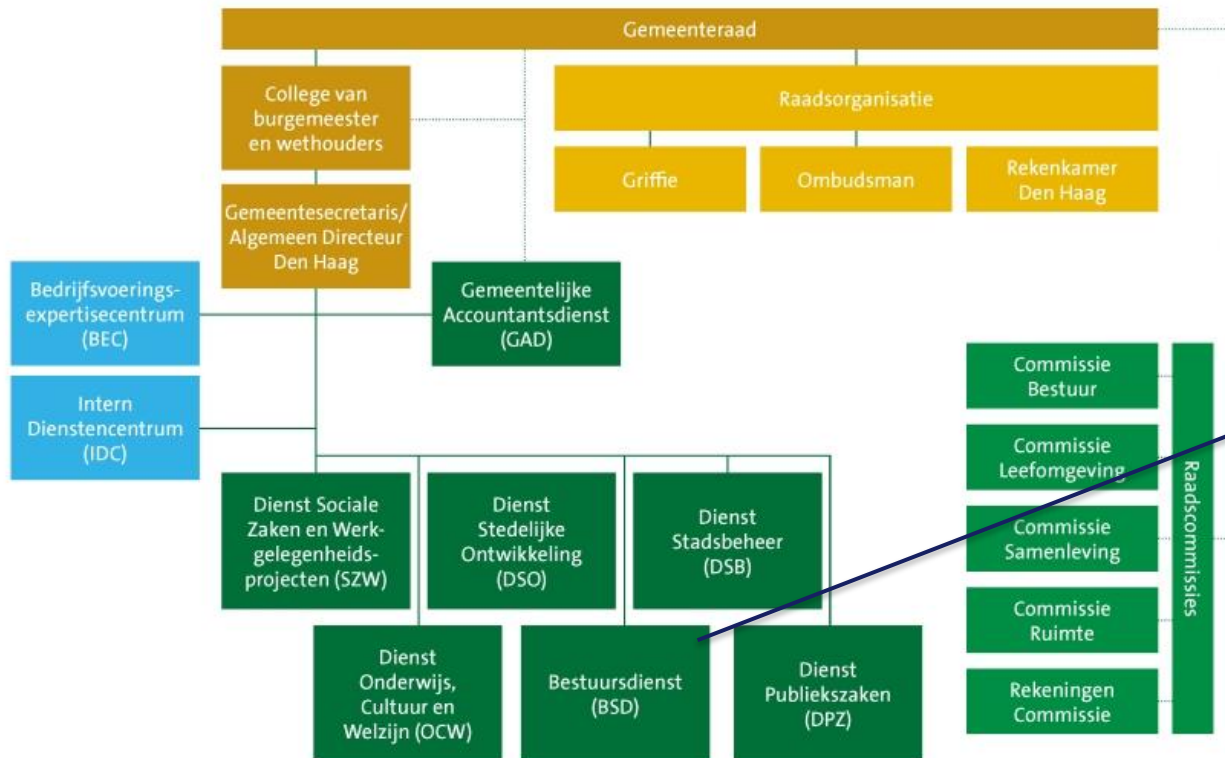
Gemeenteraad

College van burgemeester en wethouders

Raadsorganisatie

Griffie

Ombudsman

Rekenkamer Den Haag

Gemeentesecretaris/ Algemeen Directeur Den Haag

Bedrijfsvoeringsexpertisecentrum (BEC)

Gemeentelijke Accountantsdienst (GAD)

Intern Dienstencentrum (IDC)

Dienst Sociale Zaken en Werkgelegenheidsprojecten (SZW)

Dienst Stedelijke Ontwikkeling (DSO)

Dienst Stadsbeheer (DSB)

Dienst Onderwijs, Cultuur en Welzijn (OCW)

Bestuursdienst (BSD)

Dienst Publiekszaken (DPZ)

Commissie Bestuur

Commissie Leefomgeving

Commissie Samenleving

Commissie Ruimte

Rekeningen Commissie

Raadscommissies